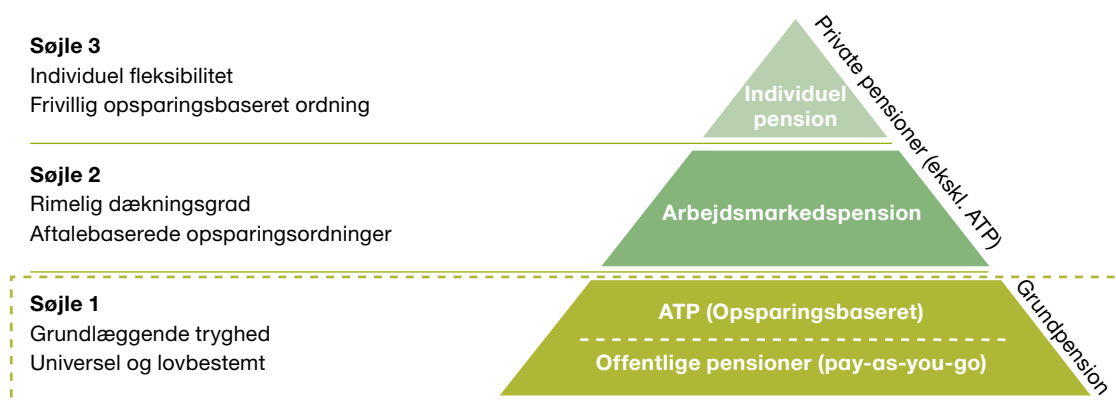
**Søjle 3**
Individuel fleksibilitet
Frivillig opsparingsbaseret ordning

Individuel pension

**Søjle 2**
Rimelig dækningsgrad
Aftalebaserede opsparingsordninger

Arbejdsmarkedspension

Private pensioner (ekskl. ATP)

**Søjle 1**
Grundlæggende tryghed
Universel og lovbestemt

ATP (Opsparingsbaseret)

Offentlige pensioner (pay-as-you-go)

Grundpension